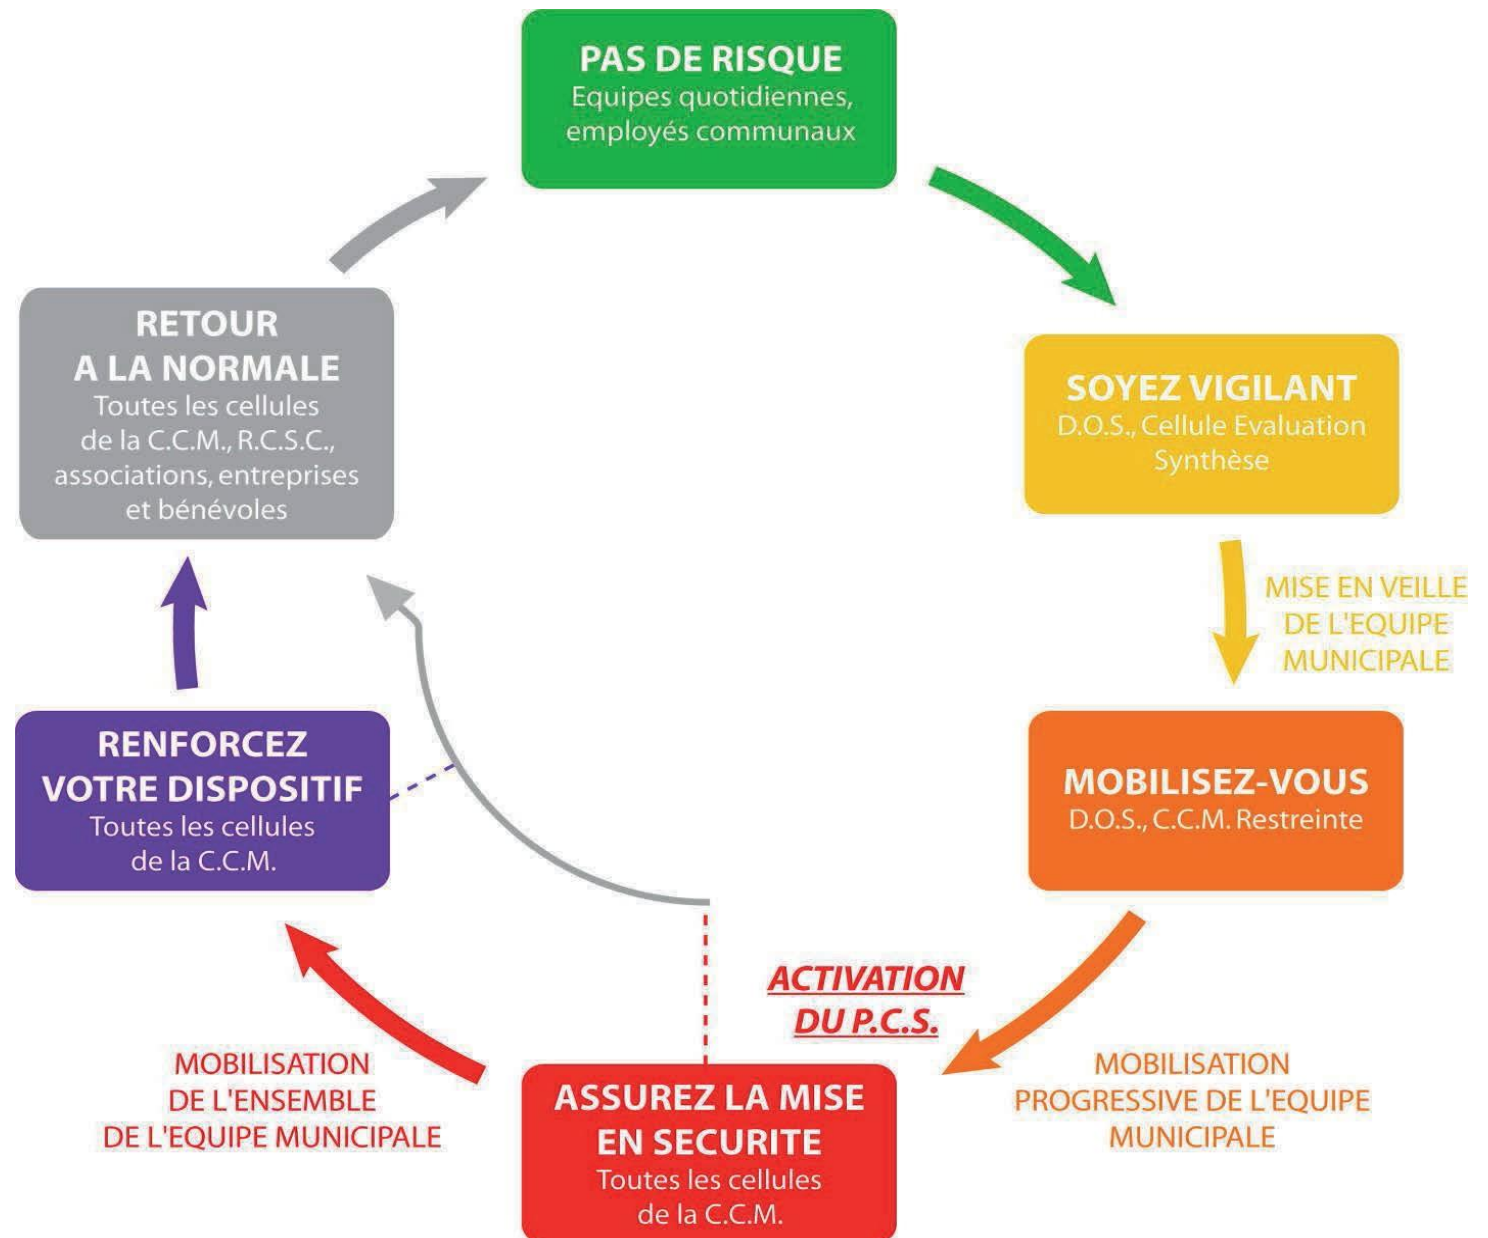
PAS DE RISQUE
Equipes quotidiennes, employés communaux

SOYEZ VIGILANT
D.O.S., Cellule Evaluation Synthèse

MISE EN VEILLE DE L'EQUIPE MUNICIPALE

MOBILISEZ-VOUS
D.O.S., C.C.M. Restreinte

MOBILISATION PROGRESSIVE DE L'EQUIPE MUNICIPALE

ACTIVATION DU P.C.S.

ASSUREZ LA MISE EN SECURITE
Toutes les cellules de la C.C.M.

MOBILISATION DE L'ENSEMBLE DE L'EQUIPE MUNICIPALE

RENFORCEZ VOTRE DISPOSITIF
Toutes les cellules de la C.C.M.

RETOUR A LA NORMALE
Toutes les cellules de la C.C.M., R.C.S.C., associations, entreprises et bénévoles